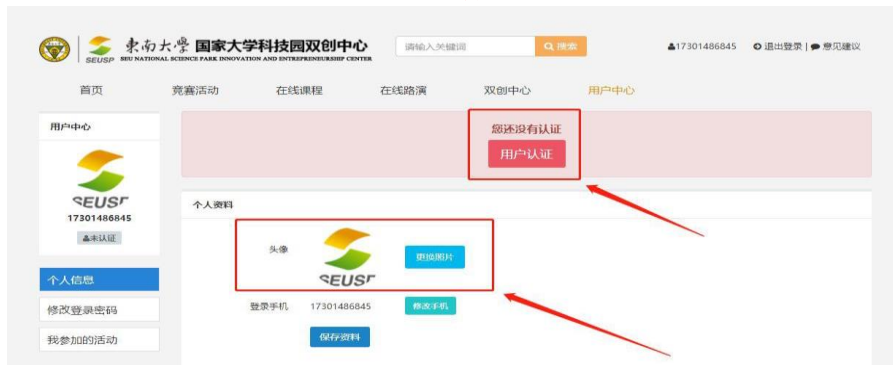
SEUSP 東南大學 国家大学科技园双创中心
SEU NATIONAL SCIENCE PARK INNOVATION AND ENTREPRENEURSHIP CENTER

请输入关键词 搜索

17301486845 退出登录 | 意见建议

首页 竞赛活动 在线课程 在线路演 双创中心 用户中心

用户中心

SEUSP
17301486845
未认证

个人信息
修改登录密码
我参加的活动

您还没有认证
用户认证

个人资料

头像 SEUSP 更换图片

登录手机 17301486845 修改手机

保存资料